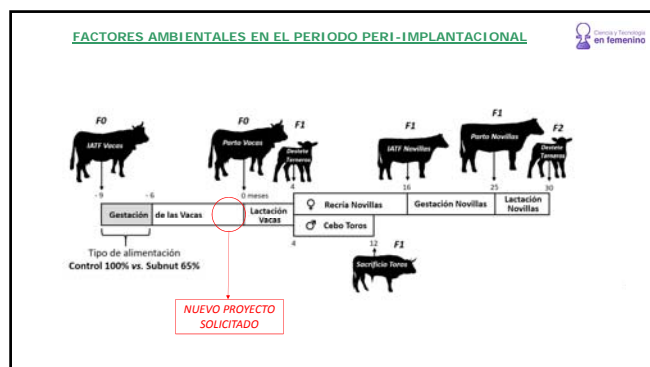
FACTORES AMBIENTALES EN EL PERIODO PERI-IMPLANTACIONAL

Ciencia y Tecnología en femenino

F0
IATF Vacas

F0
Parto Vacas

F1
Destete Terneros

F1
IATF Novillas

F1
Parto Novillas

F2
Destete Terneros

- 9
- 6
0 meses
4
16
25
30

Gestación
de las Vacas
Lactación Vacas
♀ Recría Novillas
Gestación Novillas
Lactación Novillas
♂ Cebo Toros

4
12

F1
Sacrificio Toros

Tipo de alimentación
Control 100% vs. Subnut 65%

NUEVO PROYECTO SOLICITADO